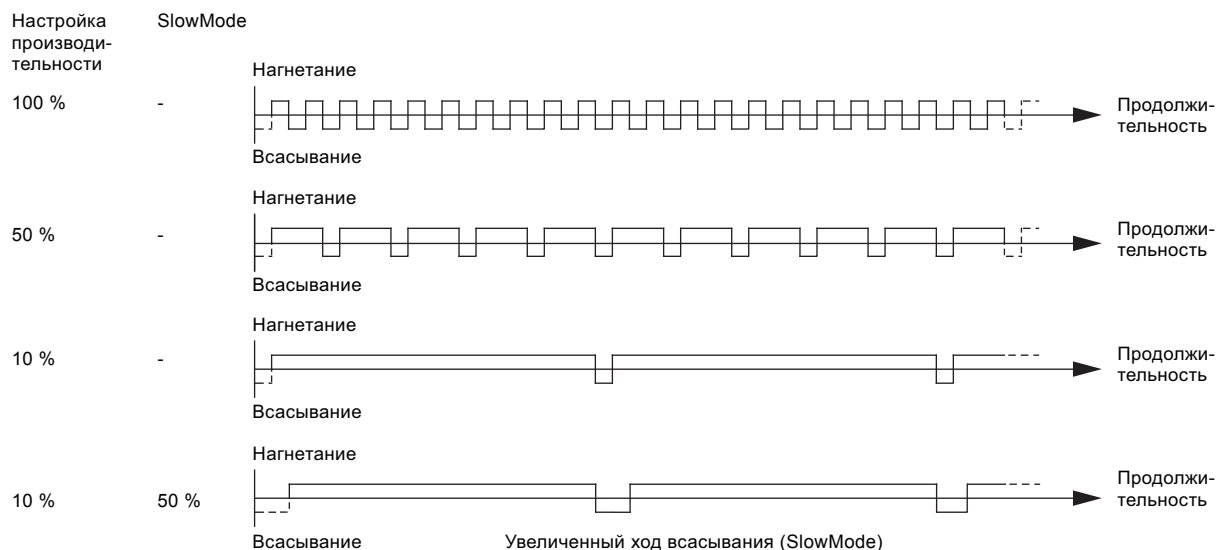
Настройка производительности

SlowMode

Нагнетание

100 %

-

Продолжительность

Всасывание

Нагнетание

50 %

-

Продолжительность

Всасывание

Нагнетание

10 %

-

Продолжительность

Всасывание

Нагнетание

10 %

50 %

Продолжительность

Всасывание

Увеличенный ход всасывания (SlowMode)